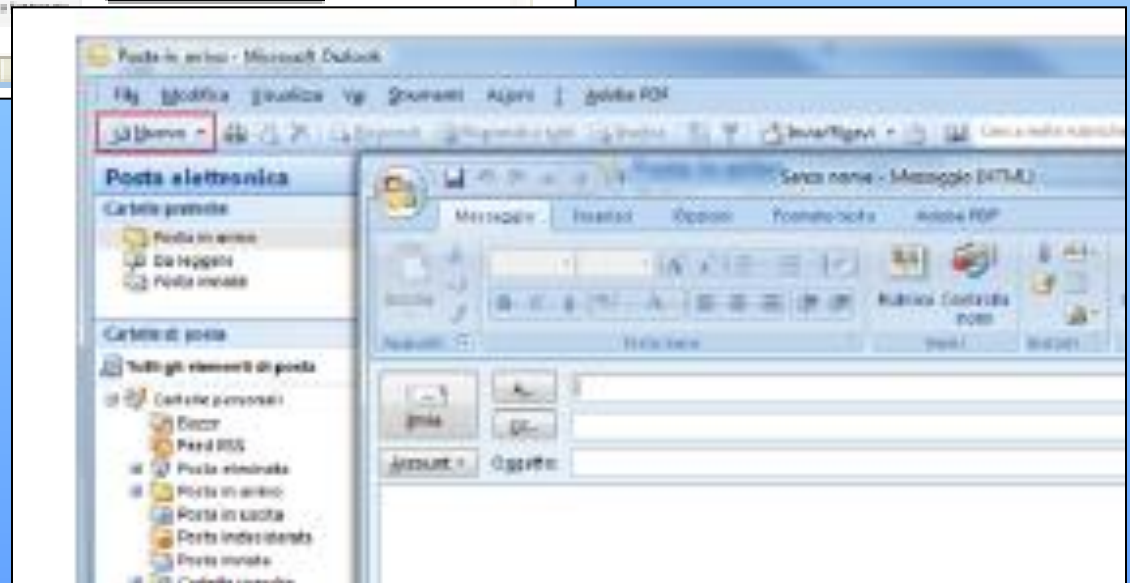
Posta in arrivo - Microsoft Outlook

File Modifica Visualizza Vai Strumenti Azioni ? Adobe PDF

Nuovo

Invia/Ricevi

Posta elettronica

Cartelle preferite

Posta in arrivo
Da leggere
Posta inviata

Cartelle di posta

Tutti gli elementi di posta

Cartelle personali
Bozze
Feed RSS
Posta eliminata
Posta in arrivo
Posta in uscita
Posta indesiderata
Posta inviata

Senza nome - Messaggio (HTML)

Messaggio Inserisci Opzioni Formato testo Adobe PDF

Rubrica Controlla nomi

Invia

A...
Cc...

Account

Oggetto: